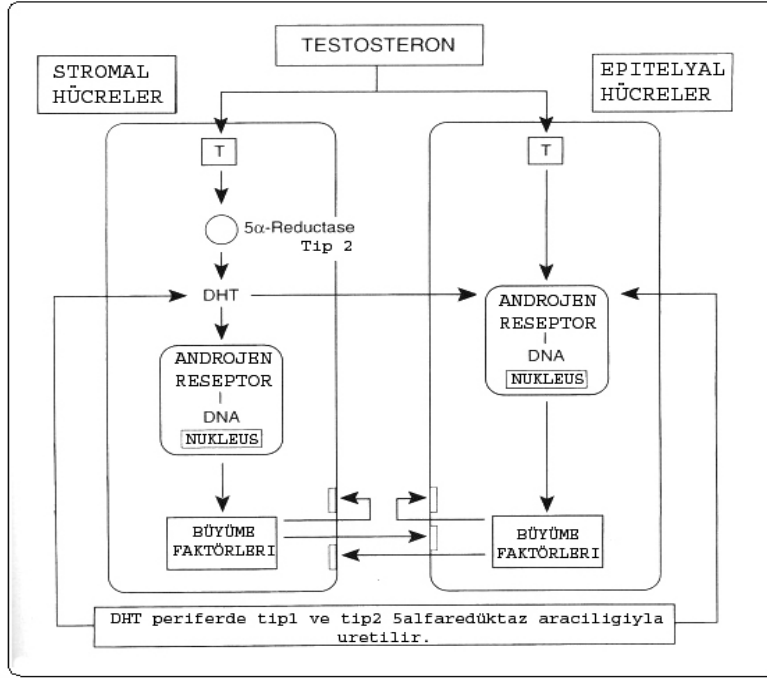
TESTOSTERON

STROMAL HÜCRELER

EPITELYAL HÜCRELER

T

$5\alpha$-Reductase Tip 2

DHT

ANDROJEN RESEPTOR
DNA
NUKLEUS

BÜYÜME FAKTÖRLERI

T

ANDROJEN RESEPTOR
DNA
NUKLEUS

BÜYÜME FAKTÖRLERI

DHT periferde tip1 ve tip2 5alfaredüktaz araciligiyla uretilir.